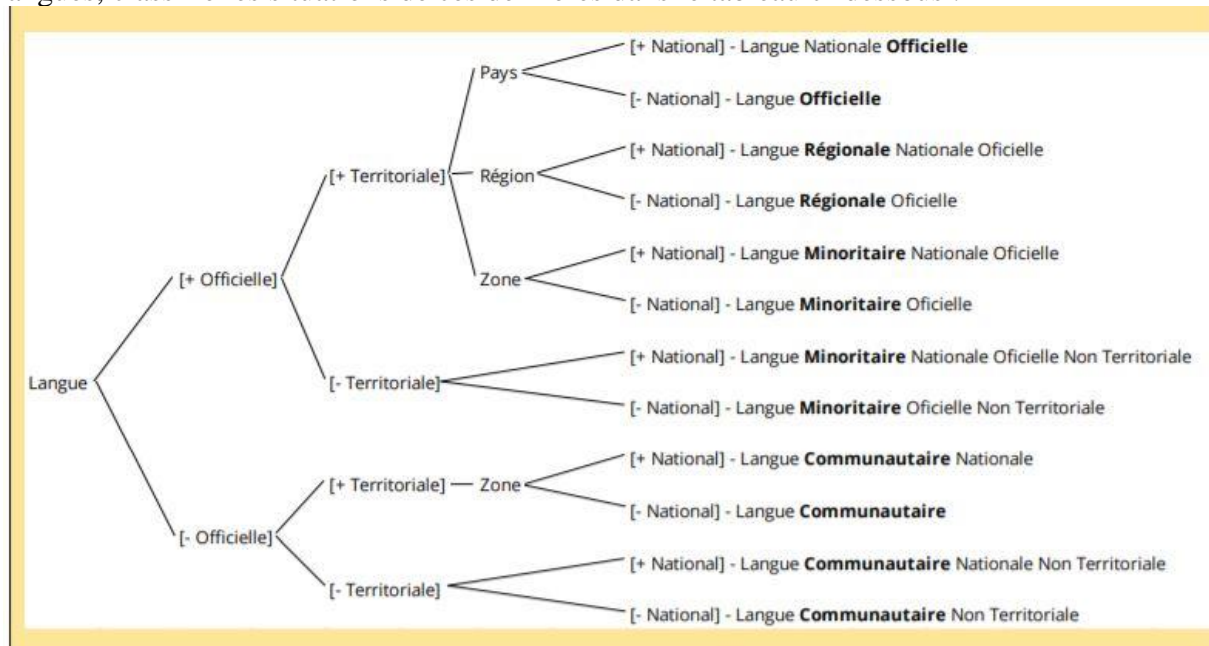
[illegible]

Langue

[+ Officielle]

[+ Territoriale]

Pays

[+ National] - Langue Nationale **Officielle**

[- National] - Langue **Officielle**

Région

[+ National] - Langue **Régionale** Nationale Oficielle

[- National] - Langue **Régionale** Oficielle

Zone

[+ National] - Langue **Minoritaire** Nationale Oficielle

[- National] - Langue **Minoritaire** Oficielle

[- Territoriale]

[+ National] - Langue **Minoritaire** Nationale Oficielle Non Territoriale

[- National] - Langue **Minoritaire** Oficielle Non Territoriale

[- Officielle]

[+ Territoriale] — Zone

[+ National] - Langue **Communautaire** Nationale

[- National] - Langue **Communautaire**

[- Territoriale]

[+ National] - Langue **Communautaire** Nationale Non Territoriale

[- National] - Langue **Communautaire** Non Territoriale